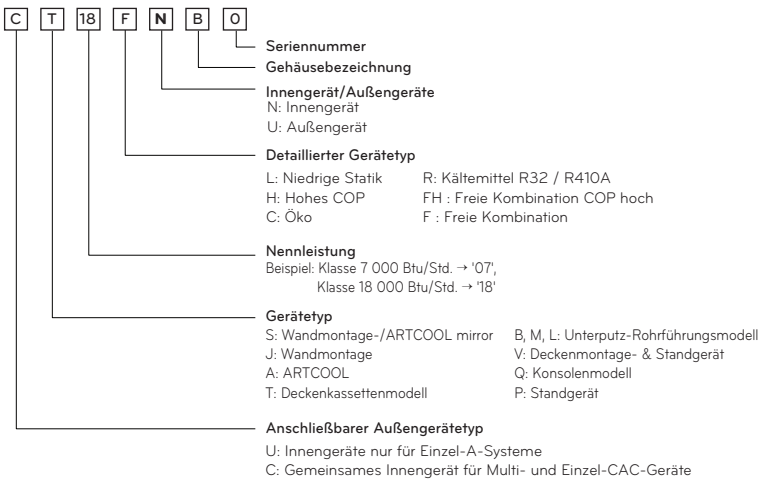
C T 18 F N B 0

Seriennummer

Gehäusebezeichnung

Innengerät/Außengeräte
N: Innengerät
U: Außengerät

Detaillierter Gerätetyp
L: Niedrige Statik
H: Hohes COP
C: Öko
R: Kältemittel R32 / R410A
FH : Freie Kombination COP hoch
F : Freie Kombination

Nennleistung
Beispiel: Klasse 7 000 Btu/Std. → '07',
Klasse 18 000 Btu/Std. → '18'

Gerätetyp
S: Wandmontage-/ARTCOOL mirror
J: Wandmontage
A: ARTCOOL
T: Deckenkassettenmodell
B, M, L: Unterputz-Rohrführungsmodell
V: Deckenmontage- & Standgerät
Q: Konsolenmodell
P: Standgerät

Anschließbarer Außengerätetyp
U: Innengeräte nur für Einzel-A-Systeme
C: Gemeinsames Innengerät für Multi- und Einzel-CAC-Geräte